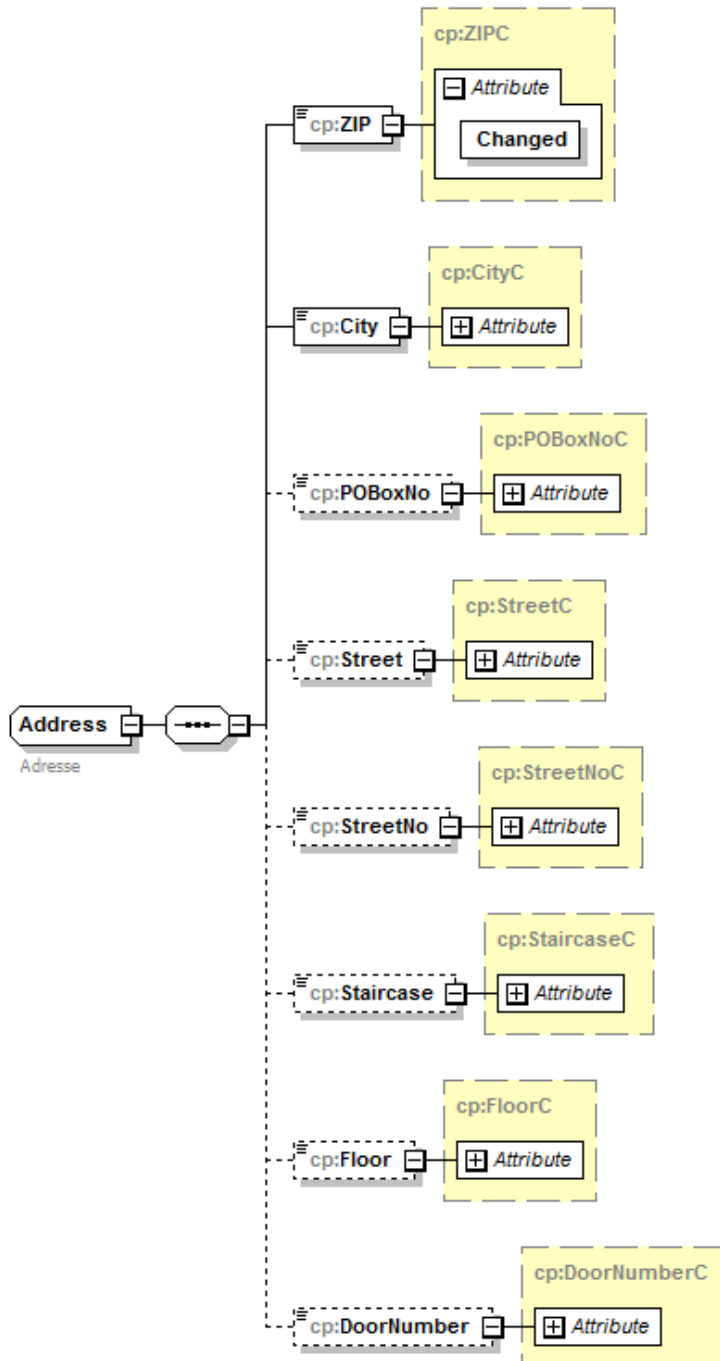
cp:ZIPC

Attribute

Changed

cp:ZIP

cp:CityC

cp:City

Attribute

cp:POBoxNoC

cp:POBoxNo

Attribute

cp:StreetC

cp:Street

Attribute

Address

Adresse

cp:StreetNoC

cp:StreetNo

Attribute

cp:StaircaseC

cp:Staircase

Attribute

cp:FloorC

cp:Floor

Attribute

cp:DoorNumberC

cp:DoorNumber

Attribute